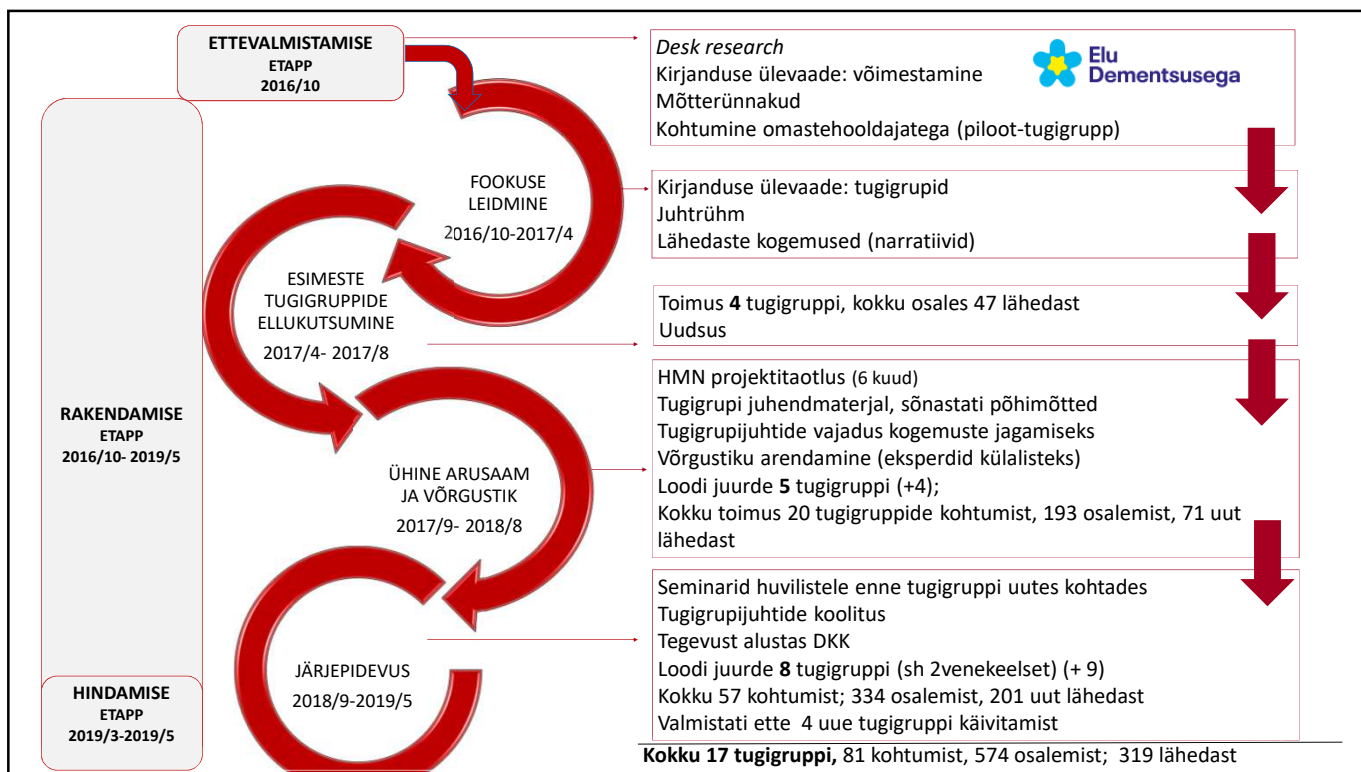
ETTEVALMISTAMISE
ETAPP
2016/10

Desk research
Kirjanduse ülevaade: võimestamine
Mõtterünnakud
Kohtumine omastehooldajatega (piloot-tugigrupp)

Elu Dementsusega

RAKENDAMISE
ETAPP
2016/10- 2019/5

FOOKUSE LEIDMINE
2016/10-2017/4

Kirjanduse ülevaade: tugigrupid
Juhtrühm
Lähedaste kogemused (narratiivid)

ESIMESTE TUGIGRUPPIDE ELLUKUTSUMINE
2017/4- 2017/8

Toimus **4** tugigruppi, kokku osales 47 lähedast
Uudsus

ÜHINE ARUSAAM JA VÕRGUSTIK
2017/9- 2018/8

HMN projektitaotlus (6 kuud)
Tugigrupi juhendmaterjal, sõnastati põhimõtted
Tugigrupijuhtide vajadus kogemuste jagamiseks
Võrgustiku arendamine (eksperdid külalisteks)
Loodi juurde **5** tugigruppi (+4);
Kokku toimus 20 tugigruppide kohtumist, 193 osalemist, 71 uut lähedast

JÄRJEPIDEVUS
2018/9-2019/5

Seminarid huvilistele enne tugigruppi uutes kohtades
Tugigrupijuhtide koolitus
Tegevust alustas DKK
Loodi juurde **8** tugigruppi (sh 2venekeelset) (+ 9)
Kokku 57 kohtumist; 334 osalemist, 201 uut lähedast
Valmistati ette 4 uue tugigruppi käivitamist

HINDAMISE
ETAPP
2019/3-2019/5

**Kokku 17 tugigruppi,** 81 kohtumist, 574 osalemist; 319 lähedast